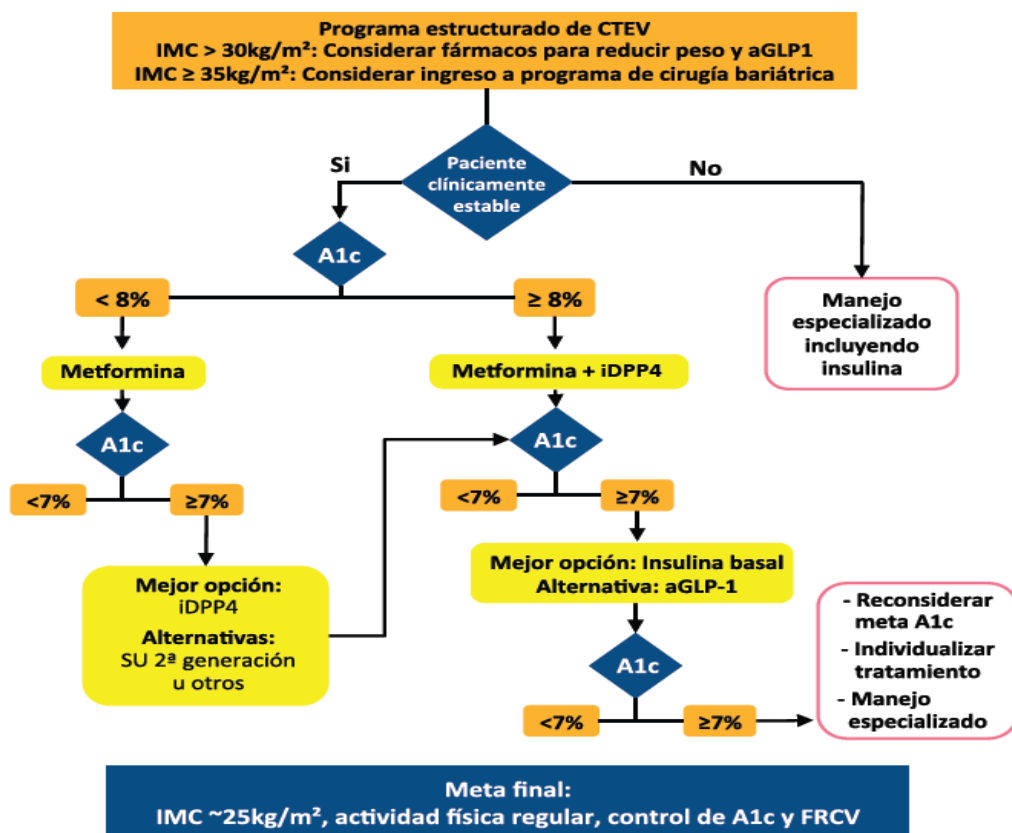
Programa estructurado de CTEV
IMC > 30kg/m²: Considerar fármacos para reducir peso y aGLP1
IMC ≥ 35kg/m²: Considerar ingreso a programa de cirugía bariátrica

Si

Paciente clínicamente estable

No

A1c

< 8%

≥ 8%

Manejo especializado incluyendo insulina

Metformina

Metformina + iDPP4

A1c

A1c

<7%

≥7%

<7%

≥7%

Mejor opción: Insulina basal
Alternativa: aGLP-1

Mejor opción:
iDPP4
Alternativas:
SU 2ª generación u otros

- Reconsiderar meta A1c
- Individualizar tratamiento
- Manejo especializado

A1c

<7%

≥7%

Meta final:
IMC ~25kg/m², actividad física regular, control de A1c y FRCV